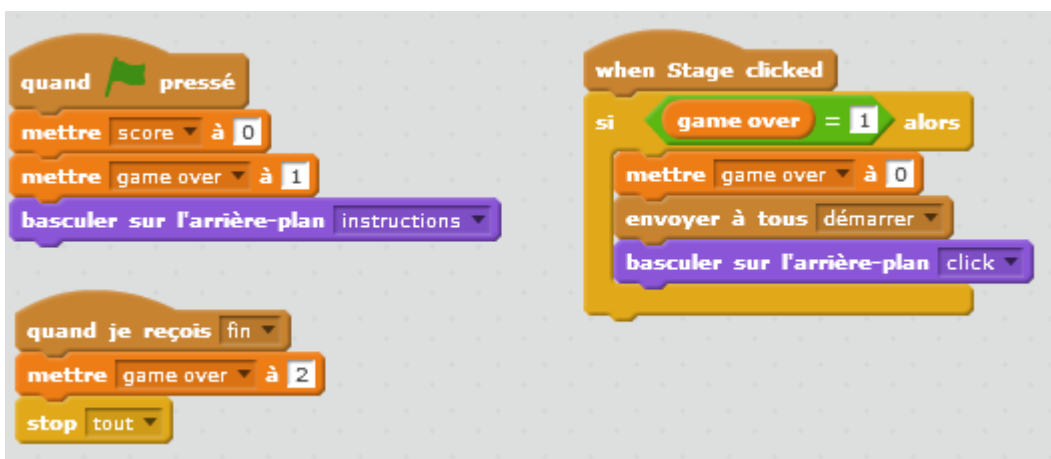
quand pressé
mettre score à 0
mettre game over à 1
basculer sur l'arrière-plan instructions

quand je reçois fin
mettre game over à 2
stop tout

when Stage clicked
si game over = 1 alors
mettre game over à 0
envoyer à tous démarrer
basculer sur l'arrière-plan click